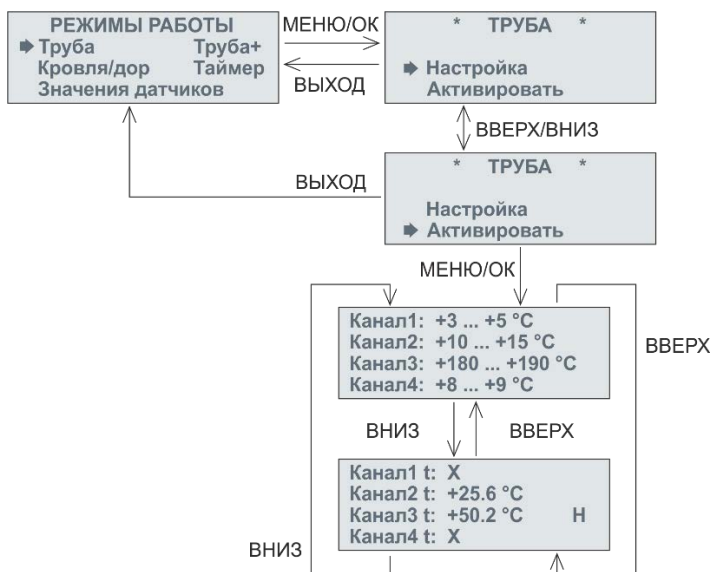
РЕЖИМЫ РАБОТЫ
Труба Труба+
Кровля/дор Таймер
Значения датчиков

МЕНЮ/ОК

ВЫХОД

* ТРУБА *

Настройка
Активировать

ВВЕРХ/ВНИЗ

ВЫХОД

* ТРУБА *

Настройка
Активировать

МЕНЮ/ОК

Канал1: +3 ... +5 °C
Канал2: +10 ... +15 °C
Канал3: +180 ... +190 °C
Канал4: +8 ... +9 °C

ВВЕРХ

ВНИЗ

ВВЕРХ

Канал1 t: X
Канал2 t: +25.6 °C
Канал3 t: +50.2 °C H
Канал4 t: X

ВНИЗ